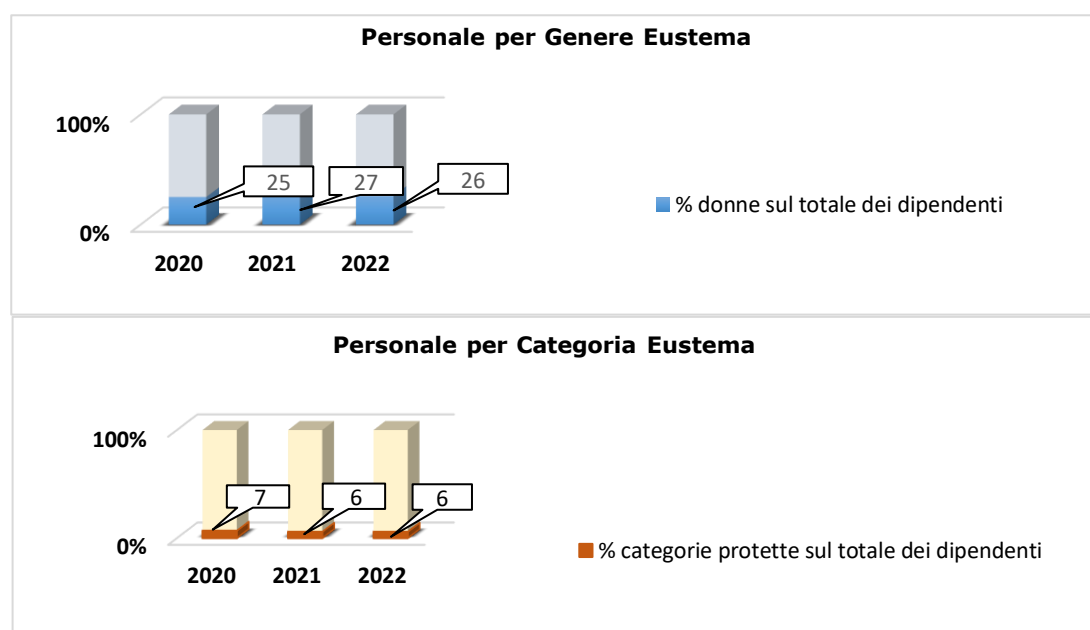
Personale per Genere Eustema

100%

0%

25

27

26

2020 2021 2022

% donne sul totale dei dipendenti

Personale per Categoria Eustema

100%

0%

7

6

6

2020 2021 2022

% categorie protette sul totale dei dipendenti